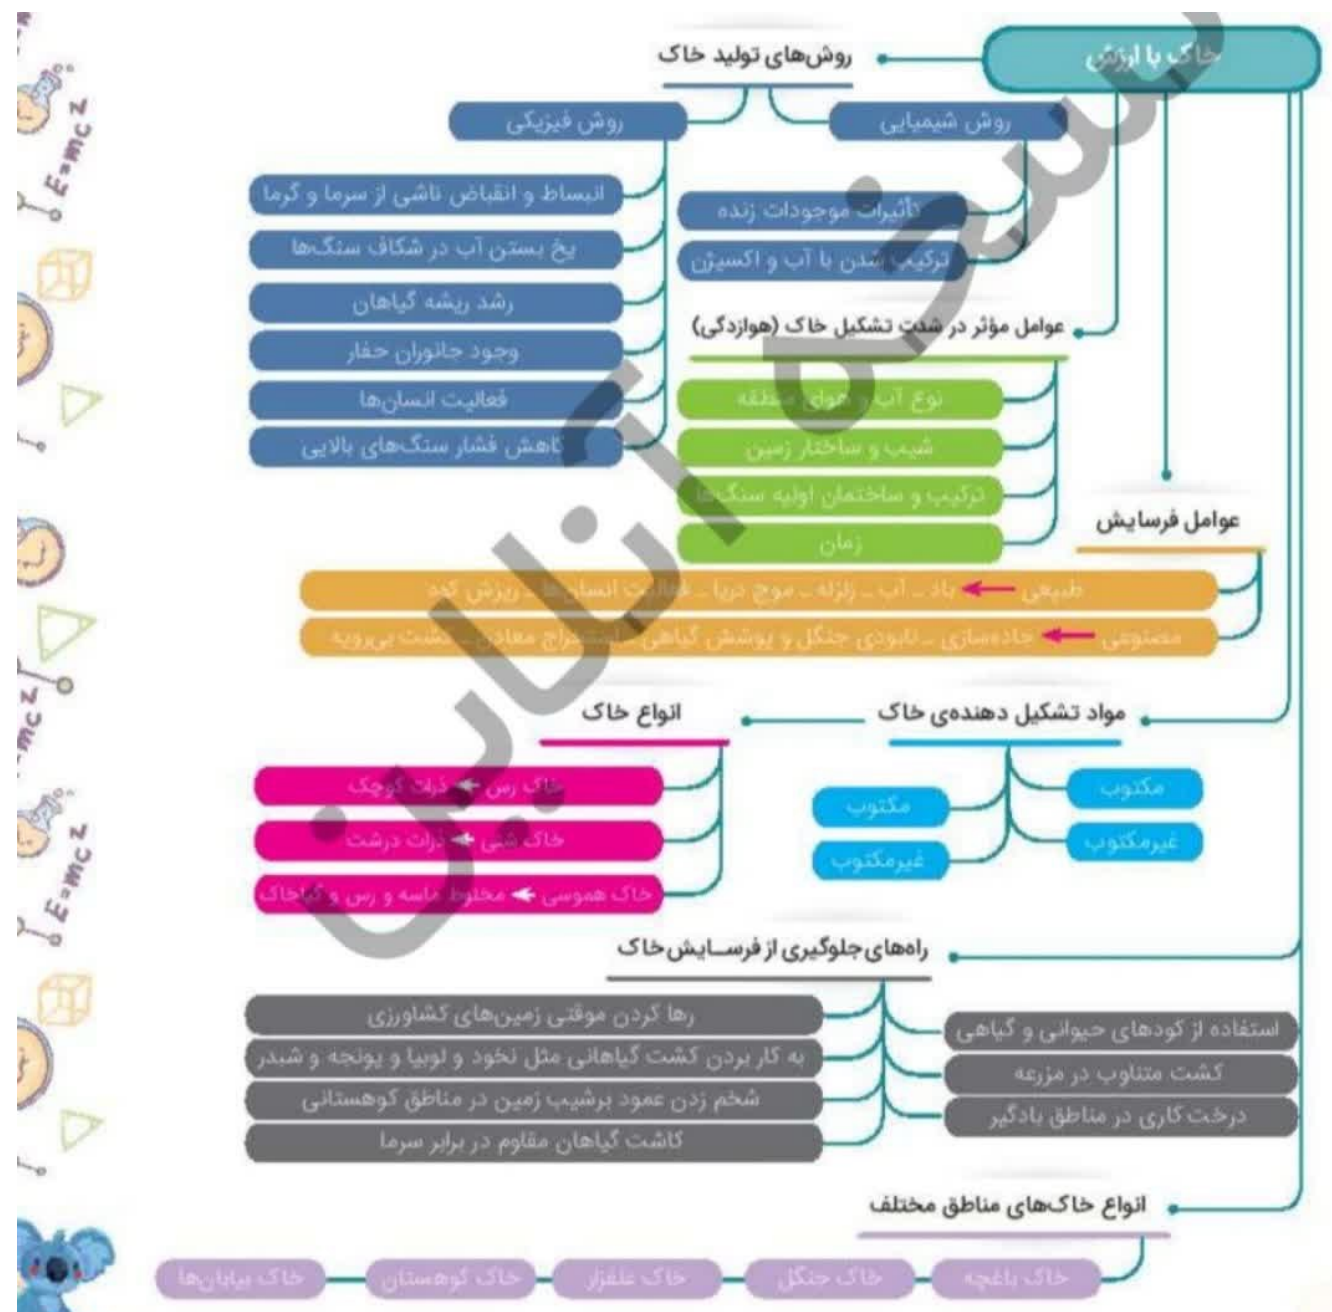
خاک با ارزش

روش‌های تولید خاک

روش شیمیایی

تأثیرات موجودات زنده

ترکیب شدن با آب و اکسیژن

روش فیزیکی

انبساط و انقباض ناشی از سرما و گرما

یخ بستن آب در شکاف سنگ‌ها

رشد ریشه گیاهان

وجود جانوران حفار

فعالیت انسان‌ها

کاهش فشار سنگ‌های بالایی

عوامل مؤثر در شدت تشکیل خاک (هوازدگی)

نوع آب و هوای منطقه

شیب و ساختار زمین

ترکیب و ساختمان اولیه سنگ‌ها

زمان

عوامل فرسایش

طبیعی ← باد ـ آب ـ زلزله ـ موج دریا ـ فعالیت انسان‌ها ـ ریزش کوه

مصنوعی ← جاده‌سازی ـ نابودی جنگل و پوشش گیاهی ـ استخراج معادن ـ کشت بی‌رویه

مواد تشکیل دهنده‌ی خاک

مکتوب

غیرمکتوب

مکتوب

غیرمکتوب

انواع خاک

خاک رس ← ذرات کوچک

خاک شنی ← ذرات درشت

خاک هموسی ← مخلوط ماسه و رس و گیاخاک

راه‌های جلوگیری از فرسایش خاک

استفاده از کودهای حیوانی و گیاهی

کشت متناوب در مزرعه

درخت کاری در مناطق بادگیر

رها کردن موقتی زمین‌های کشاورزی

به کار بردن کشت گیاهانی مثل نخود و لوبیا و یونجه و شبدر

شخم زدن عمود برشیب زمین در مناطق کوهستانی

کاشت گیاهان مقاوم در برابر سرما

انواع خاک‌های مناطق مختلف

خاک باغچه

خاک جنگل

خاک علفزار

خاک کوهستان

خاک بیابان‌ها

$E=mc^2$

$E=mc^2$

$E=mc^2$